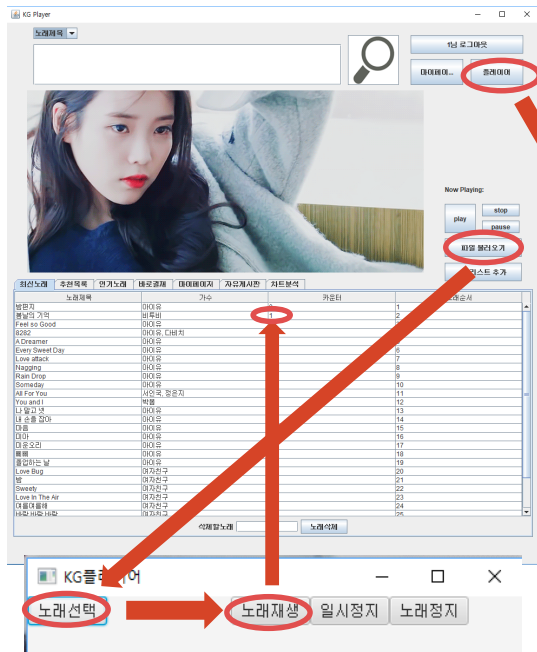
KG Player

노래제목

1님 로그아웃

마이페이... 플레이어

Now Playing:

play stop pause

파일 불러오기

리스트 추가

최신노래 | 추천목록 | 인기노래 | 테로경제 | 마이페이지 | 자유게시판 | 차트분석

| 노래제목 | 가수 | 카운터 | 노래순서 |
|---|---|---|---|
| 밤편지 | 아이유 | 0 | 1 |
| 봄날의 기억 | 비투비 | 1 | 2 |
| Feel so Good | 아이유 | | 3 |
| 8282 | 아이유, 다비치 | | 4 |
| A Dreamer | 아이유 | | 5 |
| Every Sweet Day | 아이유 | | 6 |
| Love attack | 아이유 | | 7 |
| Nagging | 아이유 | | 8 |
| Rain Drop | 아이유 | | 9 |
| Someday | 아이유 | | 10 |
| All For You | 서인국, 정은지 | | 11 |
| You and I | 박봄 | | 12 |
| 나 알고 넷 | 아이유 | | 13 |
| 내 손을 잡아 | 아이유 | | 14 |
| 마음 | 아이유 | | 15 |
| 미아 | 아이유 | | 16 |
| 마음 오리 | 아이유 | | 17 |
| 률률 | 아이유 | | 18 |
| 졸업하는 날 | 아이유 | | 19 |
| Love Bug | 여자친구 | | 20 |
| 밤 | 여자친구 | | 21 |
| Sweety | 여자친구 | | 22 |
| Love In The Air | 여자친구 | | 23 |
| 여름여름해 | 여자친구 | | 24 |
| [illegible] | 여자친구 | | 25 |

삭제할 노래 노래삭제

KG플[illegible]어

노래선택 노래재생 일시정지 노래정지